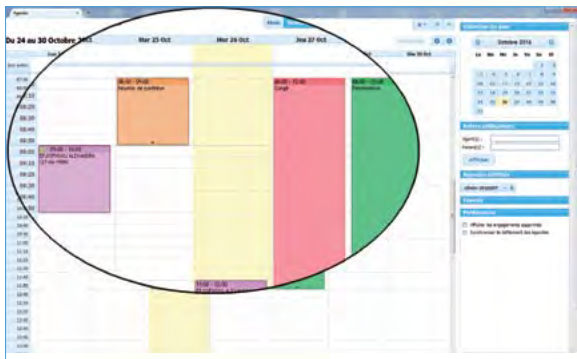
Agenda

Du 24 au 30 Octobre 2016

Mar 25 Oct

Mer 26 Oct

Jeu 27 Oct

Dim 30 Oct

08:00 - 09:00
Réunion de portfolio

08:00 - 12:00
Congé

08:00 - 12:00
Déplacement

09:00 - 10:00
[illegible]

11:00 - 12:00
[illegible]

Sélection du jour

Octobre 2016

Lu Ma Me Je Ve Sa Di

Autres utilisateurs

Afficher

Agendas affichés

Favoris

Préférences

Afficher les engagements rapportés

Synchroniser le défilement des agendas